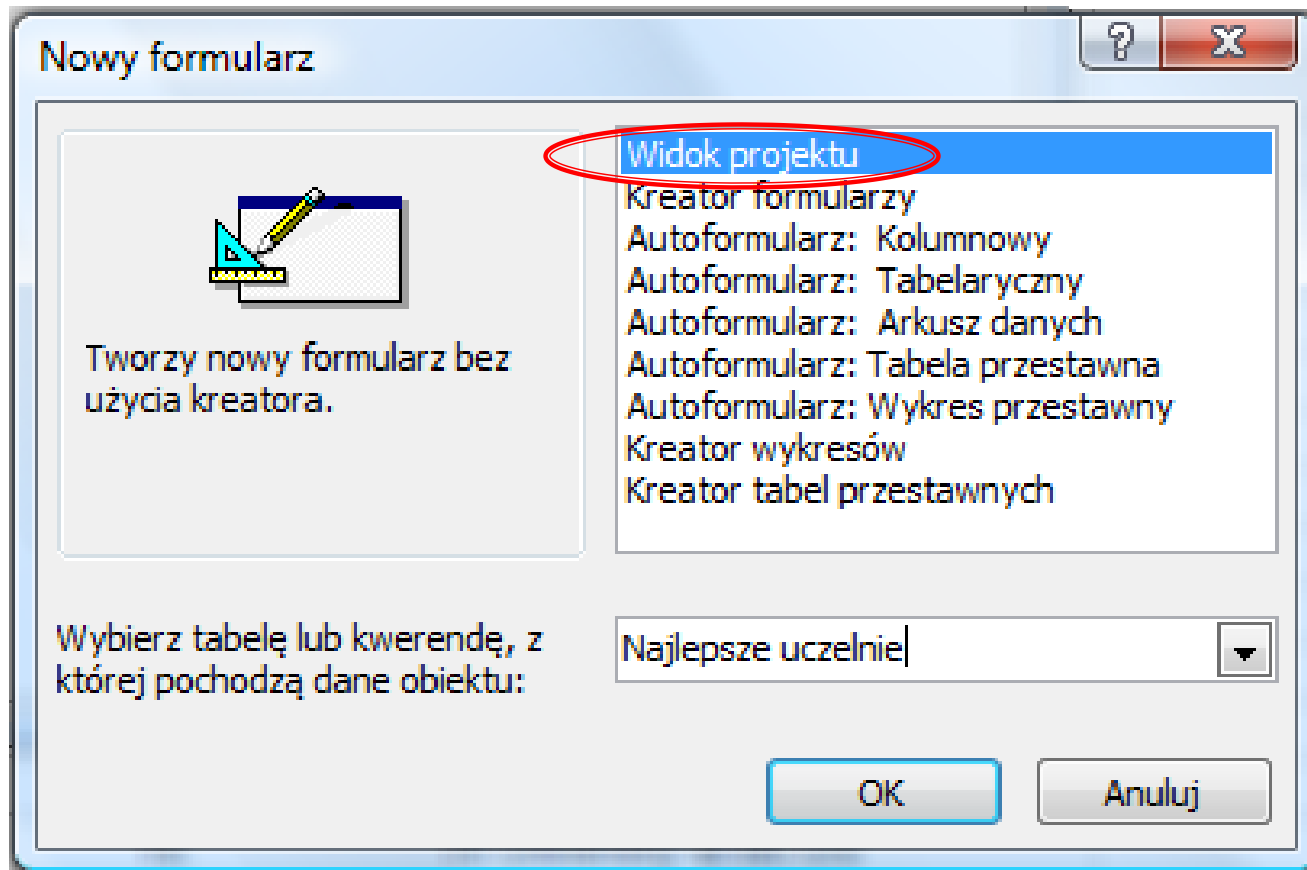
Nowy formularz

?

Tworzy nowy formularz bez użycia kreatora.

Widok projektu
Kreator formularzy
Autoformularz: Kolumnowy
Autoformularz: Tabelaryczny
Autoformularz: Arkusz danych
Autoformularz: Tabela przestawna
Autoformularz: Wykres przestawny
Kreator wykresów
Kreator tabel przestawnych

Wybierz tabelę lub kwerendę, z której pochodzą dane obiektu:

Najlepsze uczelnie

OK

Anuluj